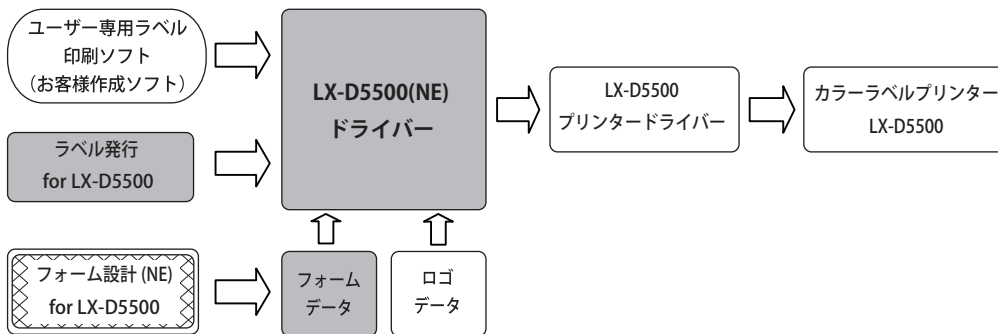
ユーザー専用ラベル
印刷ソフト
（お客様作成ソフト）

ラベル発行
for LX-D5500

フォーム設計 (NE)
for LX-D5500

LX-D5500(NE)
ドライバー

フォーム
データ

ロゴ
データ

LX-D5500
プリンタードライバー

カラーラベルプリンター
LX-D5500